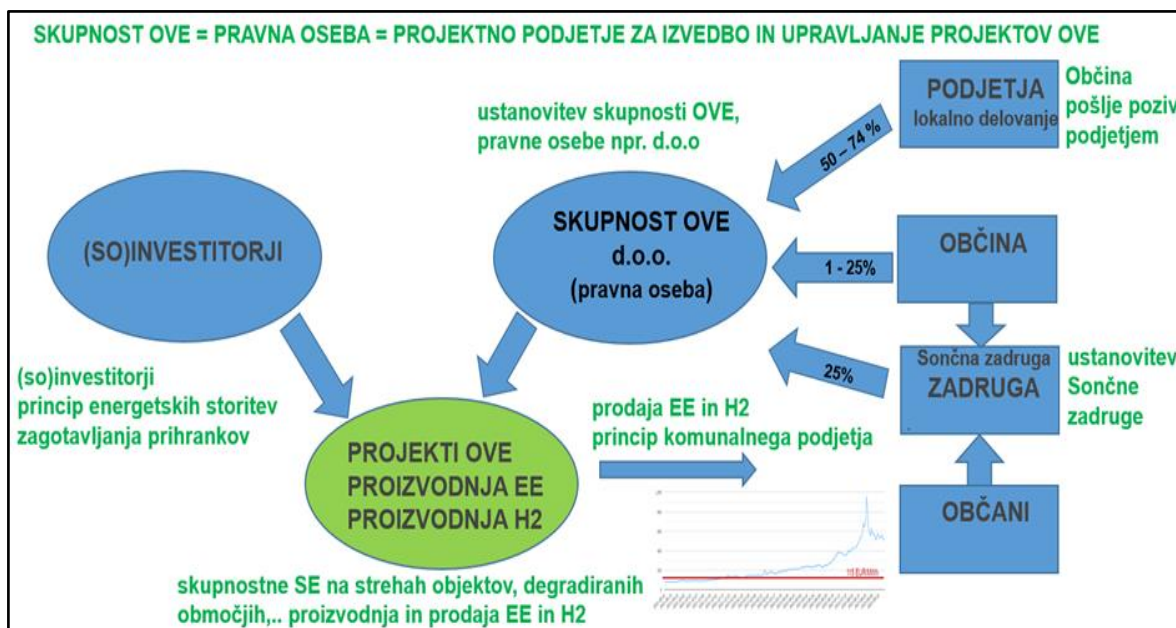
SKUPNOST OVE = PRAVNA OSEBA = PROJEKTNO PODJETJE ZA IZVEDBO IN UPRAVLJANJE PROJEKTOV OVE

ustanovitev skupnosti OVE, pravne osebe npr. d.o.o

PODJETJA
lokalno delovanje

Občina pošlje poziv podjetjem

50 – 74 %

(SO)INVESTITORJI

SKUPNOST OVE
d.o.o.
(pravna oseba)

1 - 25%

OBČINA

25%

Sončna zadruga
ZADRUGA

ustanovitev Sončne zadruge

(so)investitorji
princip energetskih storitev
zagotavljanja prihrankov

prodaja EE in H2
princip komunalnega podjetja

PROJEKTI OVE
PROIZVODNJA EE
PROIZVODNJA H2

OBČANI

skupnostne SE na strehah objektov, degradiranih območjih,.. proizvodnja in prodaja EE in H2